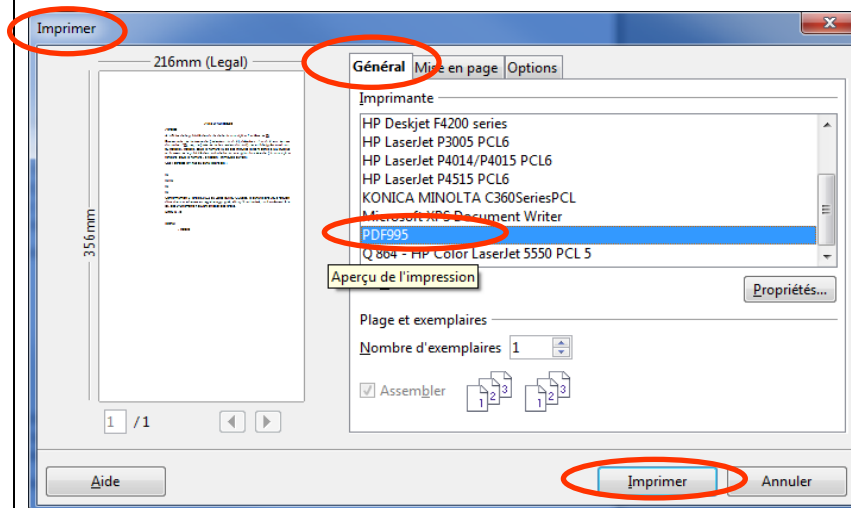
Imprimer

216mm (Legal)

356mm

1 / 1

Général | Mise en page | Options

Imprimante

HP Deskjet F4200 series
HP LaserJet P3005 PCL6
HP LaserJet P4014/P4015 PCL6
HP LaserJet P4515 PCL6
KONICA MINOLTA C360SeriesPCL
Microsoft XPS Document Writer
PDF995
Q 864 - HP Color LaserJet 5550 PCL 5

Aperçu de l'impression

Propriétés...

Plage et exemplaires

Nombre d'exemplaires 1

Assembler

1 2 3
1 2 3

Aide

Imprimer

Annuler